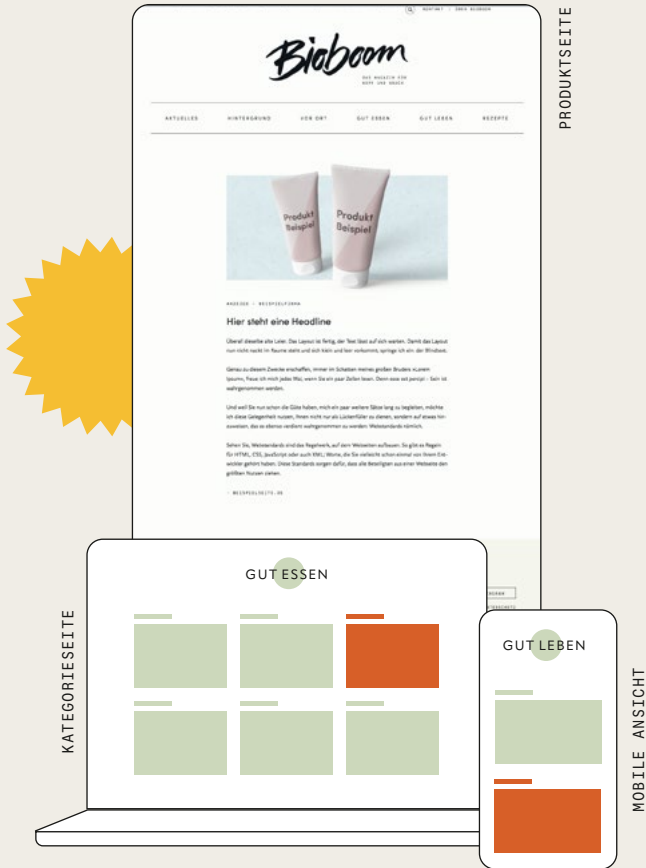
KONTAKT | ÜBER BIOBOOM

Bioboom

DAS MAGAZIN FÜR NORD UND NORDEN

AKTUELLES HINTERGRUND VOR ORT GUT ESSEN GUT LEBEN REZEPTE

Produkt Beispiel

Produkt Beispiel

ANZEIGE | BEISPIELFIRMA

Hier steht eine Headline

Überall dieselbe alte Leier. Das Layout ist fertig, der Text lässt auf sich warten. Damit das Layout nun nicht nackt im Raume steht und sich klein und leer vorkommt, springe ich ein: der Blindtext.

Genau zu diesem Zwecke erschaffen, immer im Schatten meines großen Bruders »Lorem Ipsum«, freue ich mich jedes Mal, wenn Sie ein paar Zeilen lesen. Denn esse est percipi - Sein ist wahrgenommen werden.

Und weil Sie nun schon die Güte haben, mich ein paar weitere Sätze lang zu begleiten, möchte ich diese Gelegenheit nutzen, Ihnen nicht nur als Lückenfüller zu dienen, sondern auf etwas hinzuweisen, das es ebenso verdient wahrgenommen zu werden: Webstandards nämlich.

Sehen Sie, Webstandards sind das Regelwerk, auf dem Webseiten aufbauen. So gibt es Regeln für HTML, CSS, JavaScript oder auch XML; Worte, die Sie vielleicht schon einmal von Ihrem Entwickler gehört haben. Diese Standards sorgen dafür, dass alle Beteiligten aus einer Webseite den größten Nutzen ziehen.

→ BEISPIELSEITE.DE

PRODUKTSEITE

GUT ESSEN

KATEGORIESEITE

GUT LEBEN

MOBILE ANSICHT